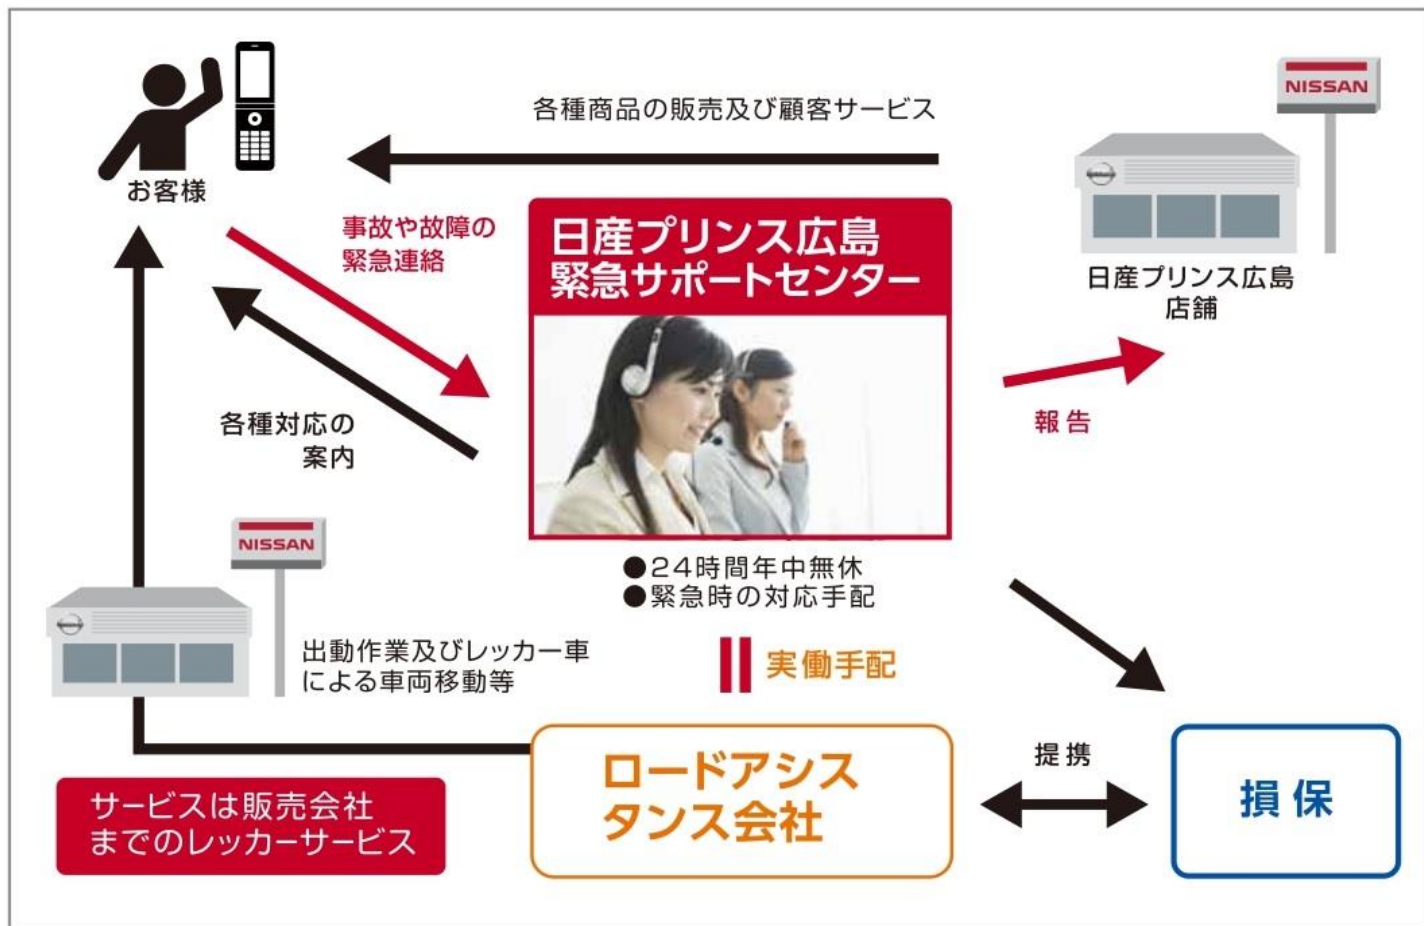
お客様

各種商品の販売及び顧客サービス

NISSAN

日産プリンス広島
店舗

事故や故障の
緊急連絡

日産プリンス広島
緊急サポートセンター

各種対応の
案内

報告

●24時間年中無休
●緊急時の対応手配

NISSAN

出動作業及びレッカー車
による車両移動等

実働手配

ロードアシス
タンス会社

提携

損保

サービスは販売会社
までのレッカーサービス